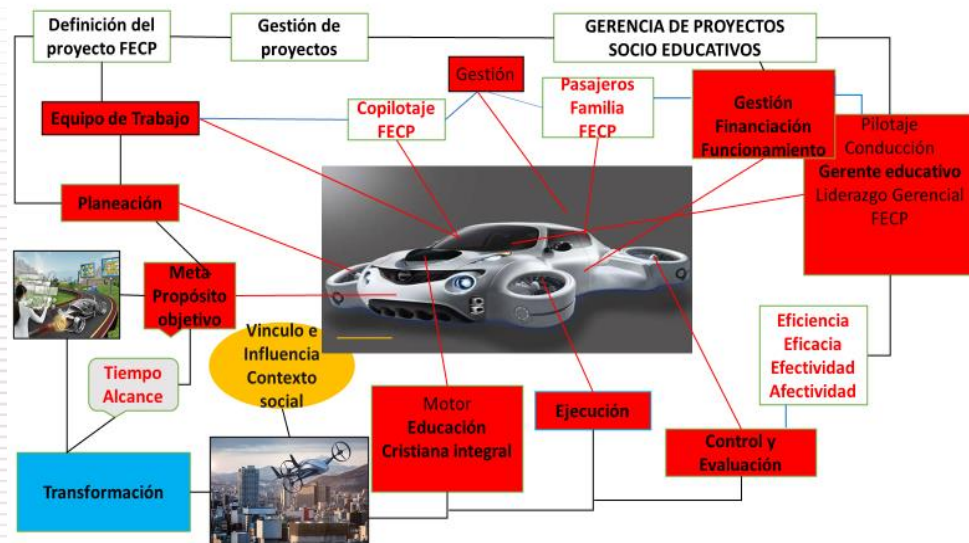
Definición del proyecto FECP

Gestión de proyectos

GERENCIA DE PROYECTOS SOCIO EDUCATIVOS

Gestión

Equipo de Trabajo

Copilotaje FECP

Pasajeros Familia FECP

Gestión Financiación Funcionamiento

Pilotaje Conducción Gerente educativo Liderazgo Gerencial FECP

Planeación

Meta Propósito objetivo

Vinculo e Influencia Contexto social

Tiempo Alcance

Eficiencia Eficacia Efectividad Afectividad

Motor Educación Cristiana Integral

Ejecución

Control y Evaluación

Transformación